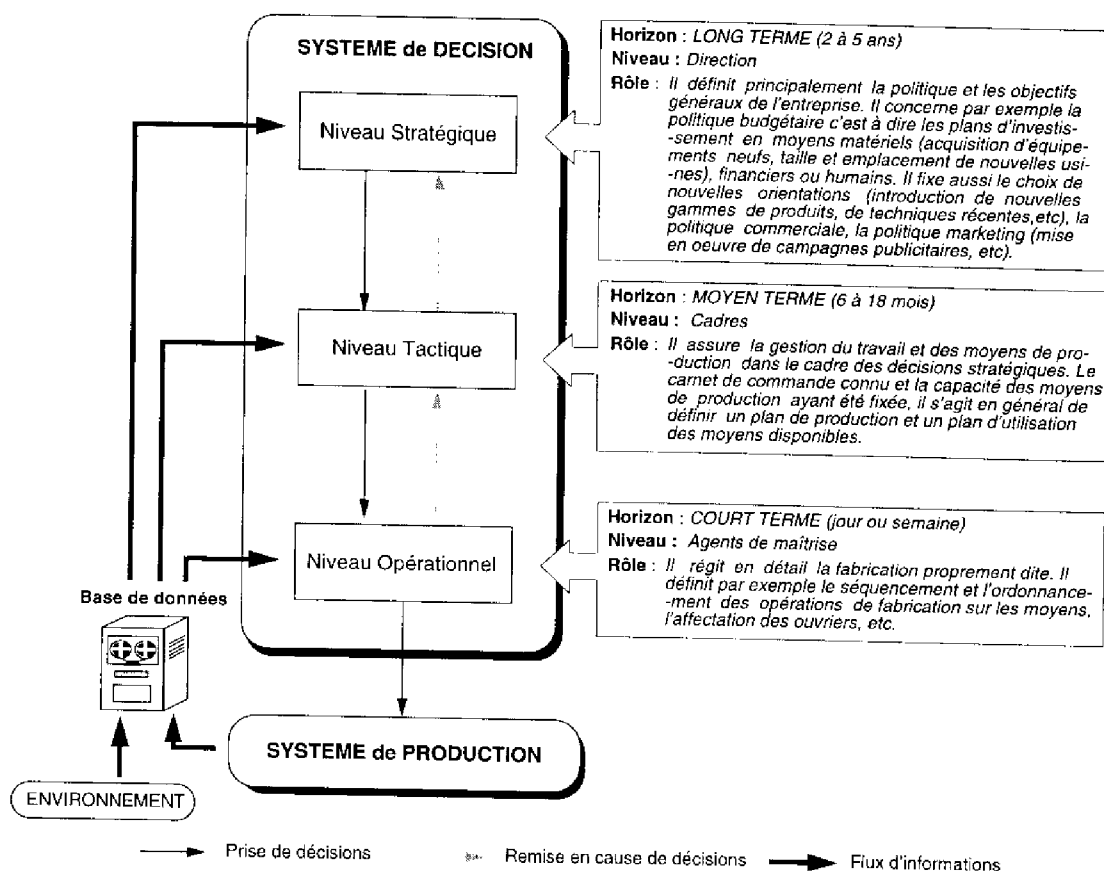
SYSTEME de DECISION

Niveau Stratégique

Niveau Tactique

Niveau Opérationnel

Base de données

SYSTEME de PRODUCTION

ENVIRONNEMENT

Horizon : LONG TERME (2 à 5 ans)
Niveau : Direction
Rôle : Il définit principalement la politique et les objectifs généraux de l'entreprise. Il concerne par exemple la politique budgétaire c'est à dire les plans d'investissement en moyens matériels (acquisition d'équipements neufs, taille et emplacement de nouvelles usines), financiers ou humains. Il fixe aussi le choix de nouvelles orientations (introduction de nouvelles gammes de produits, de techniques récentes,etc), la politique commerciale, la politique marketing (mise en oeuvre de campagnes publicitaires, etc).

Horizon : MOYEN TERME (6 à 18 mois)
Niveau : Cadres
Rôle : Il assure la gestion du travail et des moyens de production dans le cadre des décisions stratégiques. Le carnet de commande connu et la capacité des moyens de production ayant été fixée, il s'agit en général de définir un plan de production et un plan d'utilisation des moyens disponibles.

Horizon : COURT TERME (jour ou semaine)
Niveau : Agents de maîtrise
Rôle : Il régit en détail la fabrication proprement dite. Il définit par exemple le séquencement et l'ordonnancement des opérations de fabrication sur les moyens, l'affectation des ouvriers, etc.

Prise de décisions
Remise en cause de décisions
Flux d'informations